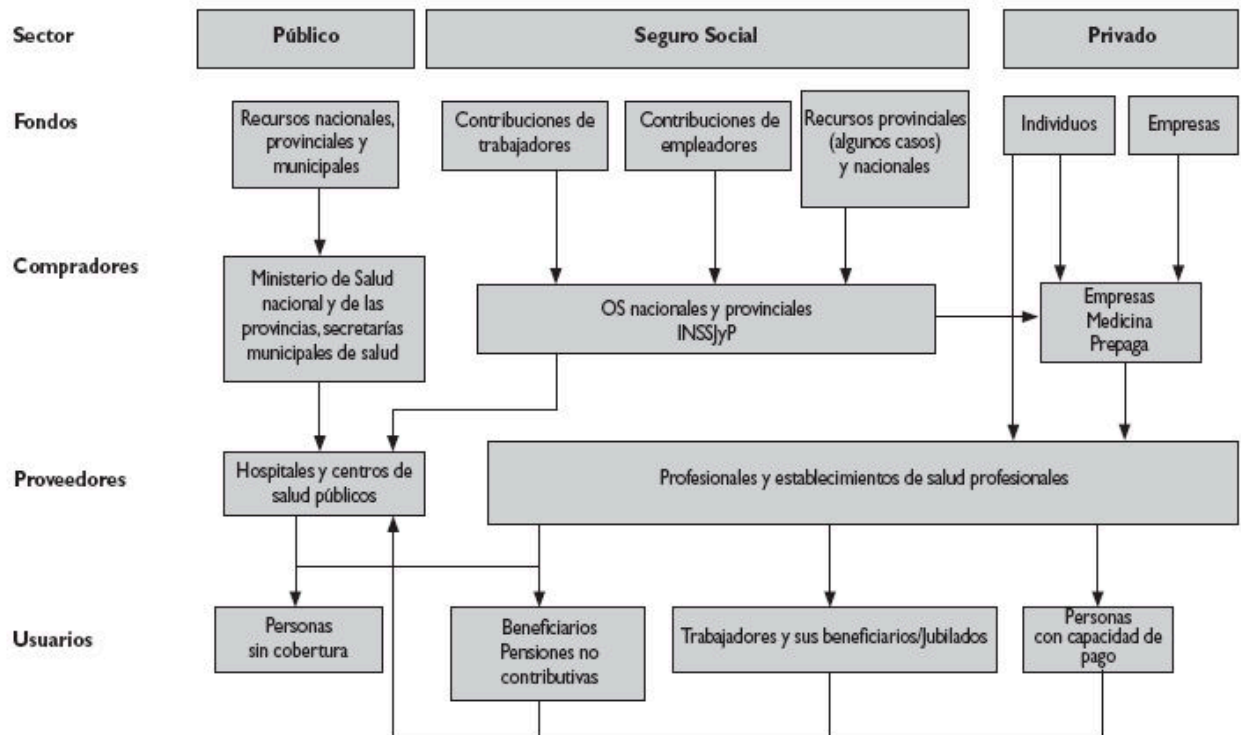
Sector

Público

Seguro Social

Privado

Fondos

Recursos nacionales, provinciales y municipales

Contribuciones de trabajadores

Contribuciones de empleadores

Recursos provinciales (algunos casos) y nacionales

Individuos

Empresas

Compradores

Ministerio de Salud nacional y de las provincias, secretarías municipales de salud

OS nacionales y provinciales INSSJyP

Empresas Medicina Prepaga

Proveedores

Hospitales y centros de salud públicos

Profesionales y establecimientos de salud profesionales

Usuarios

Personas sin cobertura

Beneficiarios Pensiones no contributivas

Trabajadores y sus beneficiarios/Jubilados

Personas con capacidad de pago